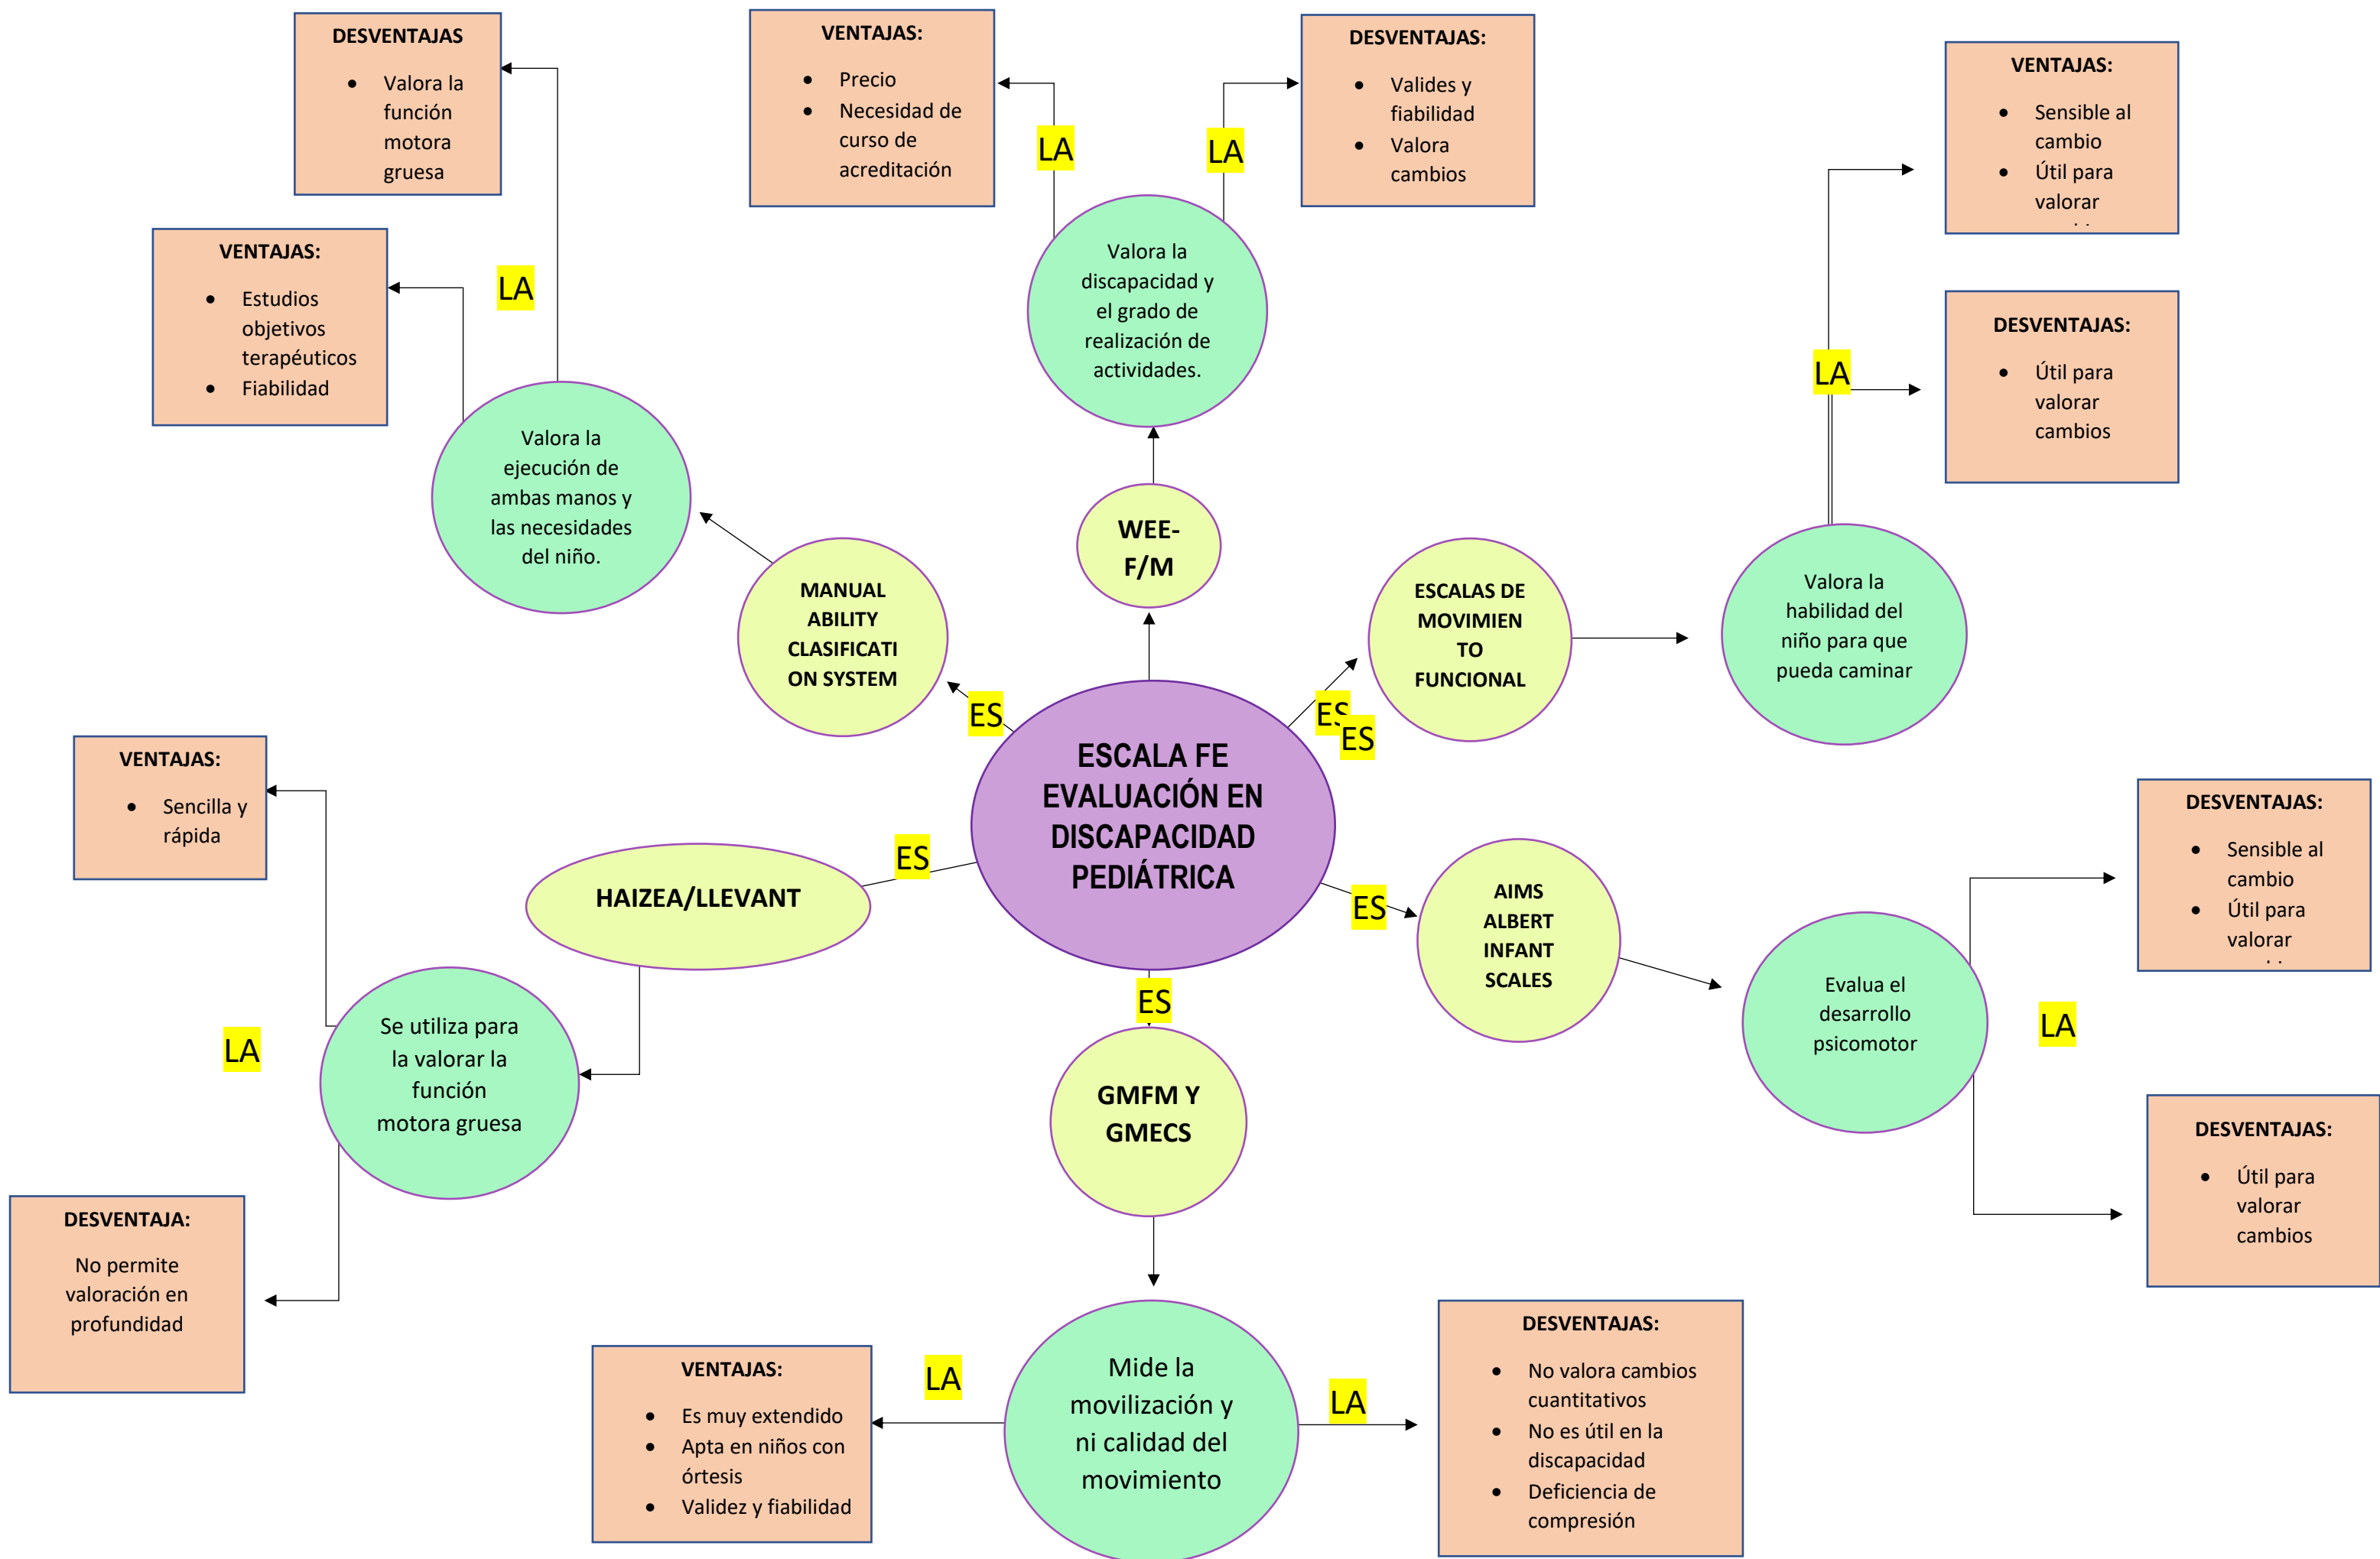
ESCALA FE EVALUACIÓN EN DISCAPACIDAD PEDIÁTRICA

ES

WEE-F/M

Valora la discapacidad y el grado de realización de actividades.

LA

VENTAJAS:
- Precio
- Necesidad de curso de acreditación

LA

DESVENTAJAS:
- Valides y fiabilidad
- Valora cambios

ES

MANUAL ABILITY CLASIFICATI ON SYSTEM

Valora la ejecución de ambas manos y las necesidades del niño.

LA

DESVENTAJAS
- Valora la función motora gruesa

VENTAJAS:
- Estudios objetivos terapéuticos
- Fiabilidad

ES ES

ESCALAS DE MOVIMIEN TO FUNCIONAL

Valora la habilidad del niño para que pueda caminar

LA

VENTAJAS:
- Sensible al cambio
- Útil para valorar

DESVENTAJAS:
- Útil para valorar cambios

ES

HAIZEA/LLEVANT

Se utiliza para la valorar la función motora gruesa

LA

VENTAJAS:
- Sencilla y rápida

DESVENTAJA:
No permite valoración en profundidad

ES

AIMS ALBERT INFANT SCALES

Evalua el desarrollo psicomotor

LA

DESVENTAJAS:
- Sensible al cambio
- Útil para valorar

DESVENTAJAS:
- Útil para valorar cambios

ES

GMFM Y GMECS

Mide la movilización y ni calidad del movimiento

LA

VENTAJAS:
- Es muy extendido
- Apta en niños con órtesis
- Validez y fiabilidad

LA

DESVENTAJAS:
- No valora cambios cuantitativos
- No es útil en la discapacidad
- Deficiencia de compresión